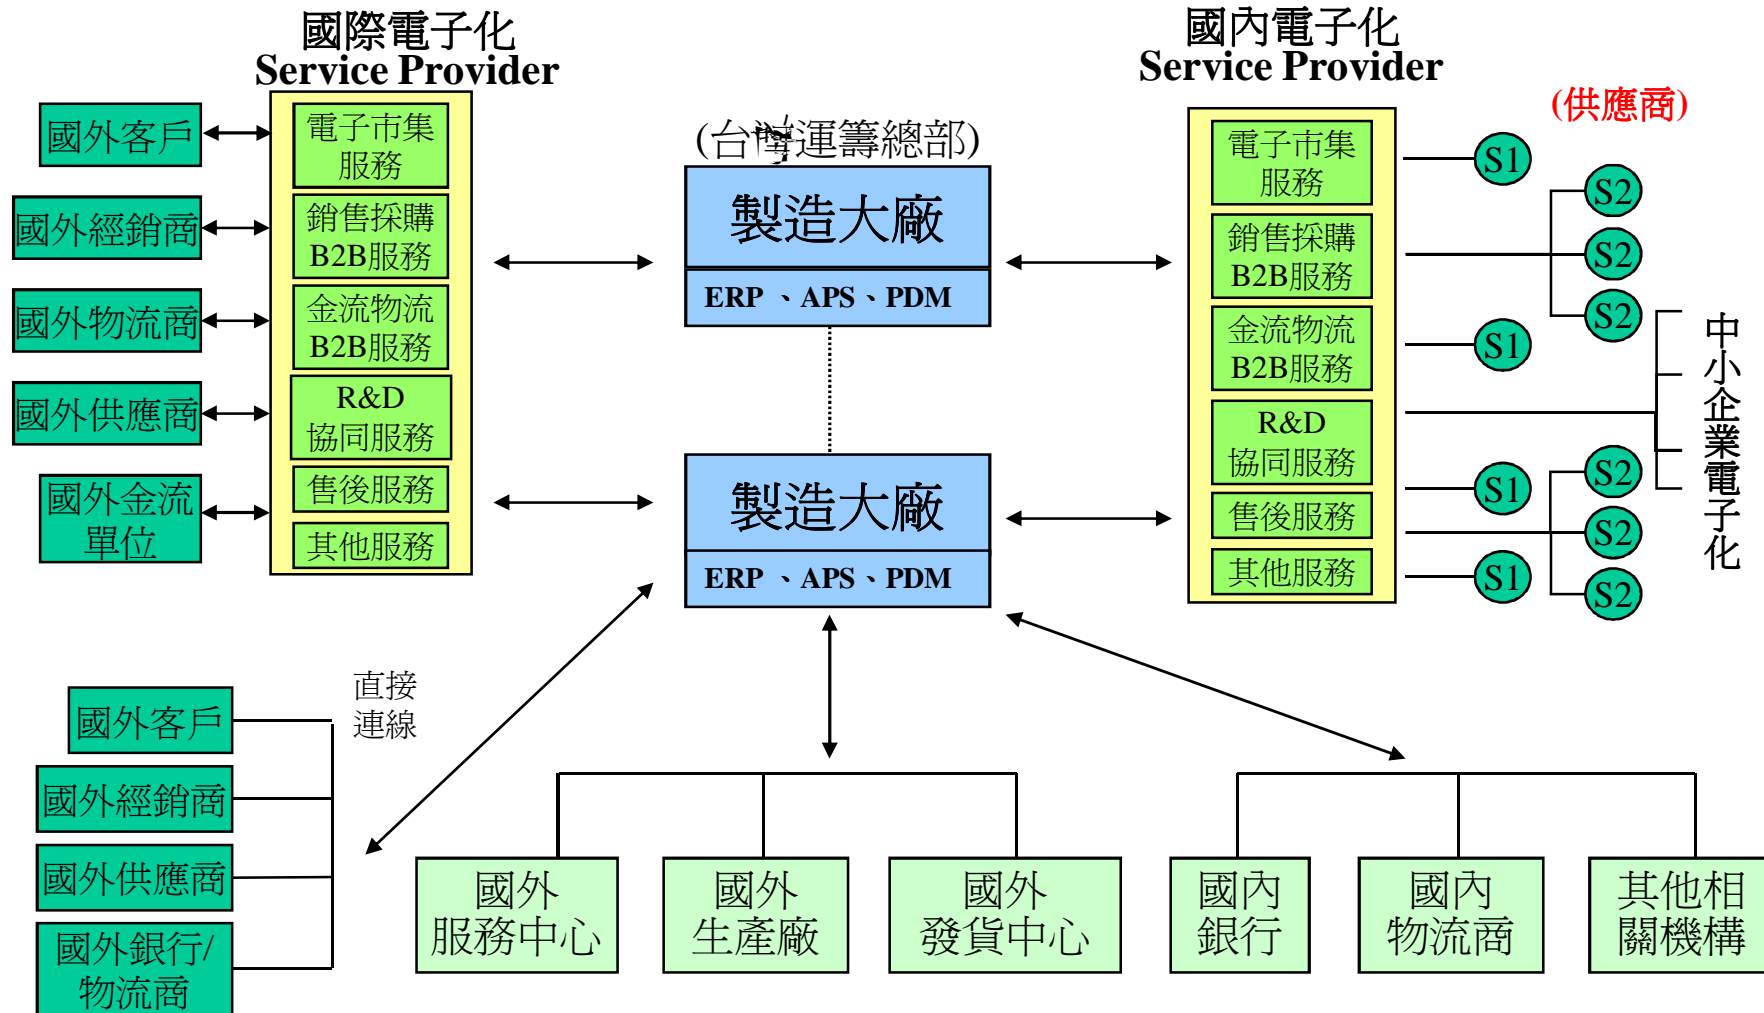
國際電子化
Service Provider

國外客戶
國外經銷商
國外物流商
國外供應商
國外金流單位

電子市集服務
銷售採購B2B服務
金流物流B2B服務
R&D協同服務
售後服務
其他服務

(台灣運籌總部)
製造大廠
ERP 、APS、PDM
製造大廠
ERP 、APS、PDM

國內電子化
Service Provider
(供應商)

電子市集服務
銷售採購B2B服務
金流物流B2B服務
R&D協同服務
售後服務
其他服務

S1
S2
S2
S2
S1
S1
S2
S2
S1
S2

中小企業電子化

直接連線

國外客戶
國外經銷商
國外供應商
國外銀行/物流商

國外服務中心
國外生產廠
國外發貨中心
國內銀行
國內物流商
其他相關機構